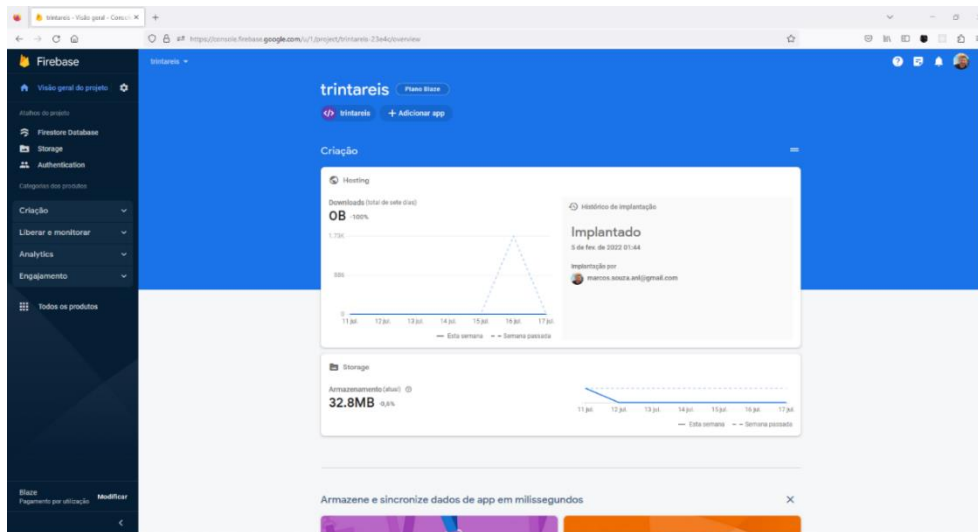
trintareis - Visão geral - Consol ×

https://console.firebase.google.com/u/1/project/trintareis-23e4c/overview

Firebase

trintareis

Visão geral do projeto

Atalhos do projeto

Firestore Database

Storage

Authentication

Categorias dos produtos

Criação

Liberar e monitorar

Analytics

Engajamento

Todos os produtos

Blaze
Pagamento por utilização

Modificar

trintareis Plano Blaze

trintareis

+ Adicionar app

Criação

Hosting

Downloads (total de sete dias)

0B -100%

1.73K

500

0

11 jul. 12 jul. 13 jul. 14 jul. 15 jul. 16 jul. 17 jul.

— Esta semana - - Semana passada

Histórico de implantação

Implantado

5 de fev. de 2022 01:44

Implantação por

marcos.souza.anl@gmail.com

Storage

Armazenamento (atual)

32.8MB -0,6%

11 jul. 12 jul. 13 jul. 14 jul. 15 jul. 16 jul. 17 jul.

— Esta semana - - Semana passada

Armazene e sincronize dados de app em milissegundos